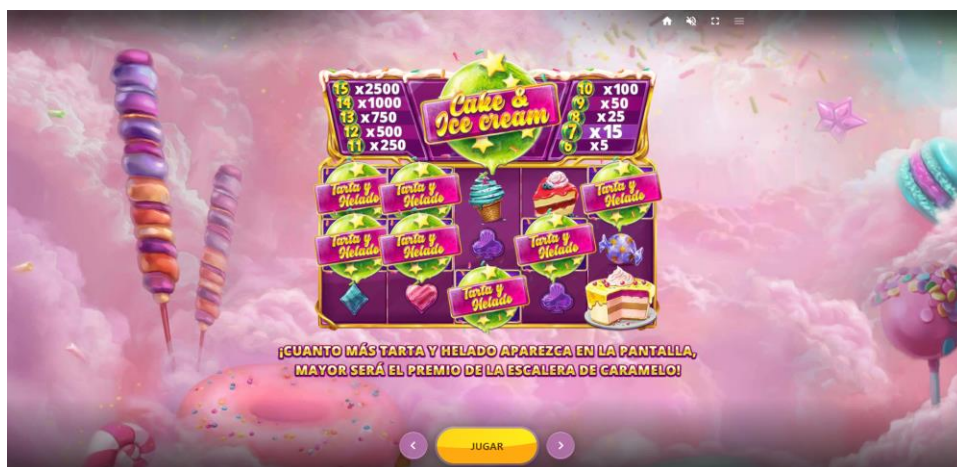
15 x2500
14 x1000
13 x750
12 x500
11 x250

Cake & Ice cream

10 x100
9 x50
8 x25
7 x15
6 x5

Tarta y Helado
Tarta y Helado
Tarta y Helado
Tarta y Helado
Tarta y Helado
Tarta y Helado
Tarta y Helado

¡CUANTO MÁS TARTA Y HELADO APAREZCA EN LA PANTALLA, MAYOR SERÁ EL PREMIO DE LA ESCALERA DE CARAMELO!

JUGAR